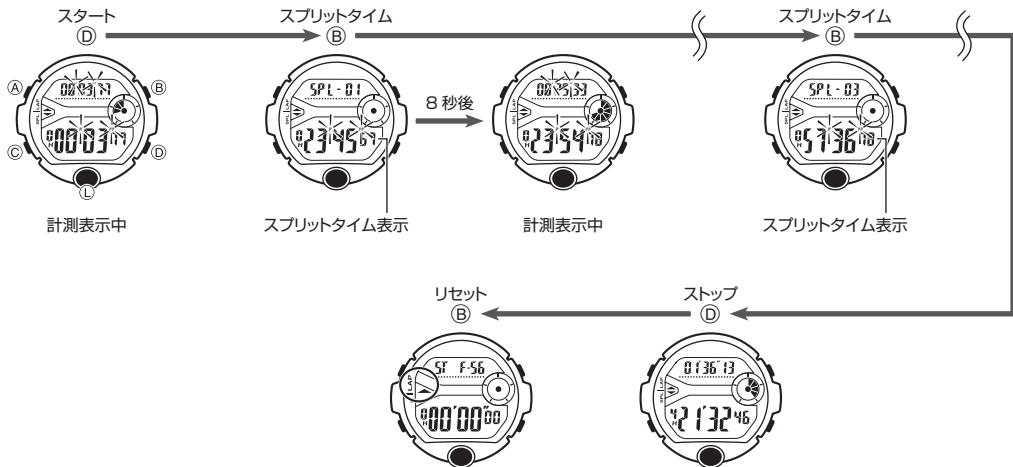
スタート
Ⓓ
スプリットタイム
Ⓑ
スプリットタイム
Ⓑ

Ⓐ
Ⓑ
Ⓒ
Ⓓ
Ⓛ
00'03"17
0'00'03"17

SPL-01
0'23'45"67
8 秒後
00'25"33
0'23'54"18

SPL-03
0'57'36"18

計測表示中
スプリットタイム表示
計測表示中
スプリットタイム表示

リセット
Ⓑ
ストップ
Ⓓ

ST F-56
0'00'00"00

01'36"13
4'21'32"46